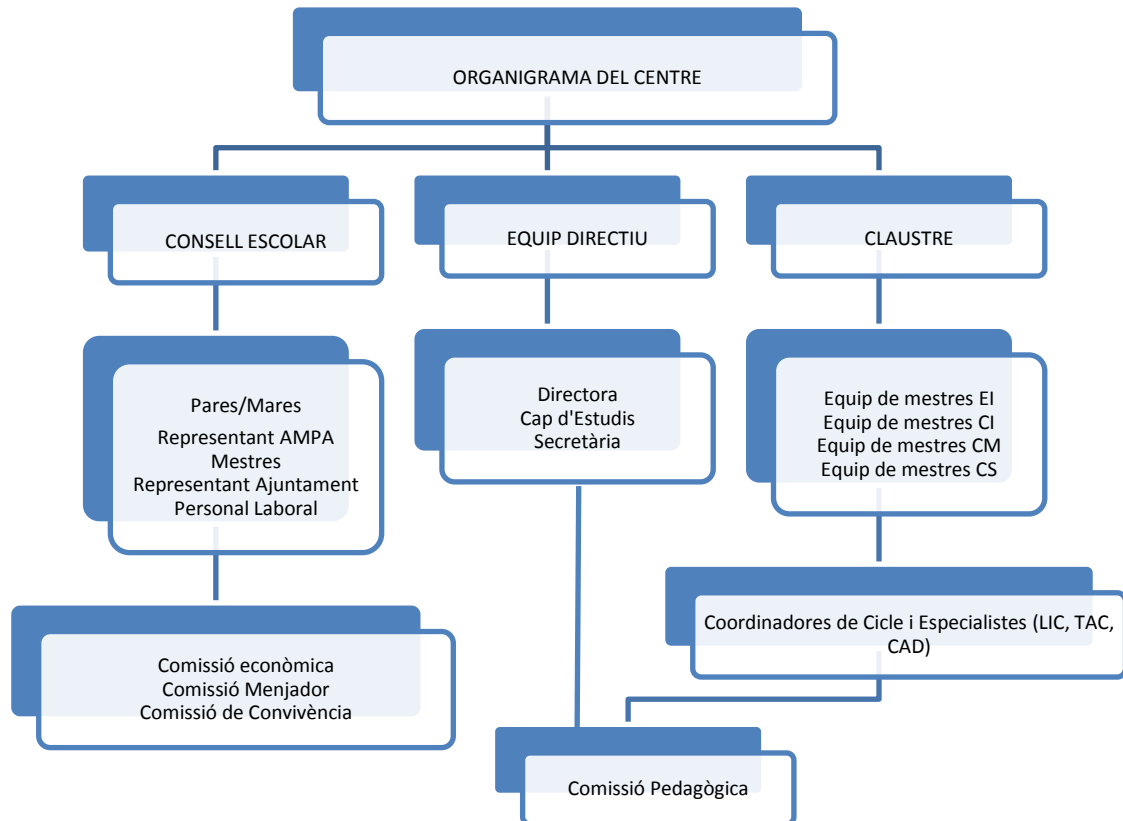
ORGANIGRAMA DEL CENTRE

CONSELL ESCOLAR

EQUIP DIRECTIU

CLAUSTRE

Pares/Mares
Representant AMPA
Mestres
Representant Ajuntament
Personal Laboral

Directora
Cap d'Estudis
Secretària

Equip de mestres EI
Equip de mestres CI
Equip de mestres CM
Equip de mestres CS

Coordinadores de Cicle i Especialistes (LIC, TAC, CAD)

Comissió econòmica
Comissió Menjador
Comissió de Convivència

Comissió Pedagògica